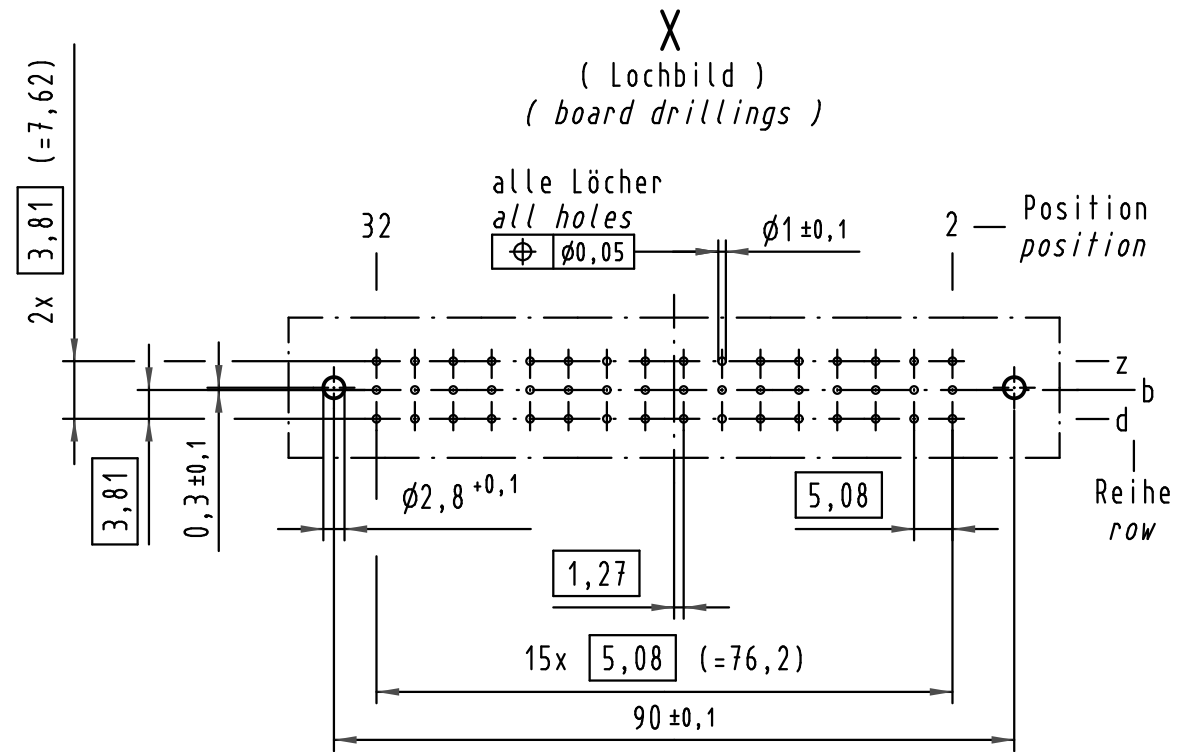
X
( Lochbild )
( board drillings )

alle Löcher
all holes
$\oplus$ | $\phi0,05$

$\phi1 \pm0,1$

32

2 — Position
position

2x $\boxed{3,81}$ (=7,62)

$\boxed{3,81}$

$0,3 \pm0,1$

z
b
d

Reihe
row

$\phi2,8^{+0,1}$

$\boxed{5,08}$

$\boxed{1,27}$

15x $\boxed{5,08}$ (=76,2)

$90 \pm0,1$